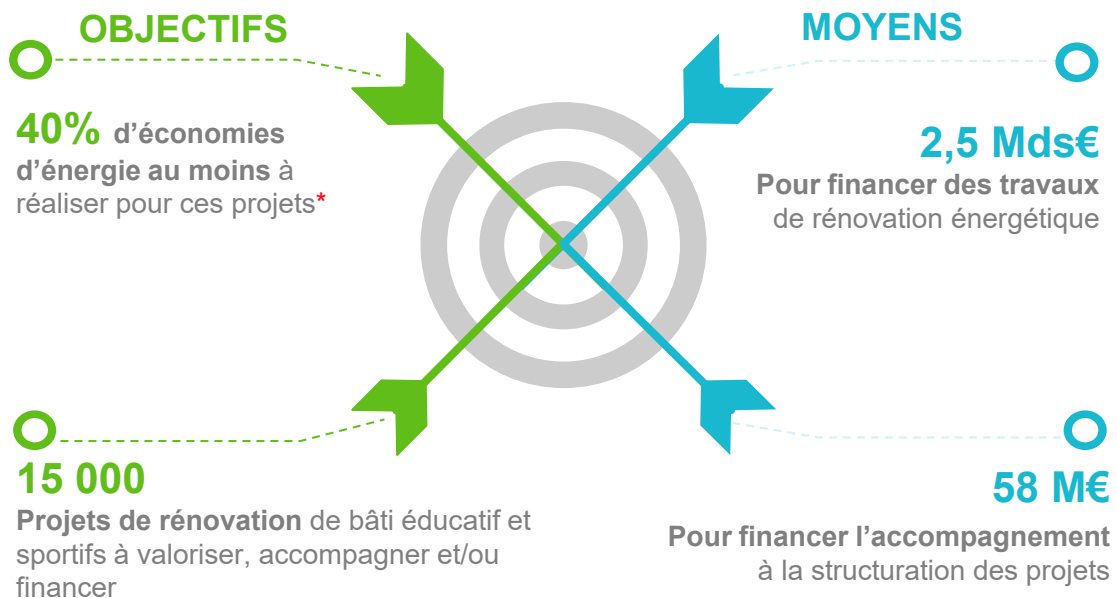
OBJECTIFS

40% d'économies d'énergie au moins à réaliser pour ces projets*

15 000
Projets de rénovation de bâti éducatif et sportifs à valoriser, accompagner et/ou financer

MOYENS

2,5 Mds€
Pour financer des travaux de rénovation énergétique

58 M€
Pour financer l'accompagnement à la structuration des projets